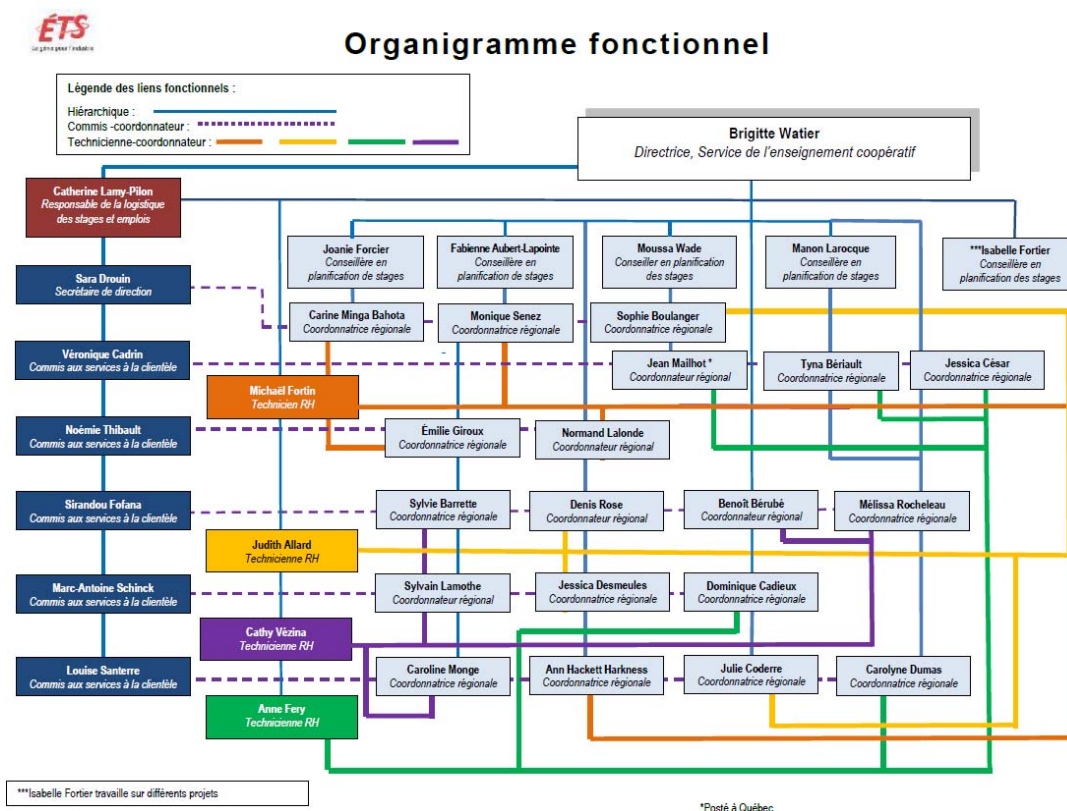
ÉTS
Le génie pour l'industrie

Organigramme fonctionnel

Légende des liens fonctionnels :
Hiérarchique :
Commis -coordonnateur :
Technicienne-coordonnateur :

Brigitte Watier
Directrice, Service de l'enseignement coopératif

Catherine Lamy-Pilon
Responsable de la logistique des stages et emplois

Joanie Forcier
Conseillère en planification de stages

Fabienne Aubert-Lapointe
Conseillère en planification de stages

Moussa Wade
Conseiller en planification des stages

Manon Larocque
Conseillère en planification de stages

***Isabelle Fortier
Conseillère en planification des stages

Sara Drouin
Secrétaire de direction

Carine Minga Bahota
Coordonnatrice régionale

Monique Senez
Coordonnatrice régionale

Sophie Boulanger
Coordonnatrice régionale

Véronique Cadrin
Commis aux services à la clientèle

Jean Mailhot *
Coordonnateur régional

Tyna Bériault
Coordonnatrice régionale

Jessica César
Coordonnatrice régionale

Michaël Fortin
Technicien RH

Noémie Thibault
Commis aux services à la clientèle

Émilie Giroux
Coordonnatrice régionale

Normand Lalonde
Coordonnateur régional

Sirandou Fofana
Commis aux services à la clientèle

Sylvie Barrette
Coordonnatrice régionale

Denis Rose
Coordonnateur régional

Benoît Bérubé
Coordonnateur régional

Mélissa Rocheleau
Coordonnatrice régionale

Judith Allard
Technicienne RH

Marc-Antoine Schinck
Commis aux services à la clientèle

Sylvain Lamothe
Coordonnateur régional

Jessica Desmeules
Coordonnatrice régionale

Dominique Cadieux
Coordonnatrice régionale

Cathy Vézina
Technicienne RH

Louise Santerre
Commis aux services à la clientèle

Caroline Monge
Coordonnatrice régionale

Ann Hackett Harkness
Coordonnatrice régionale

Julie Coderre
Coordonnatrice régionale

Carolyne Dumas
Coordonnatrice régionale

Anne Fery
Technicienne RH

***Isabelle Fortier travaille sur différents projets

*Posté à Québec